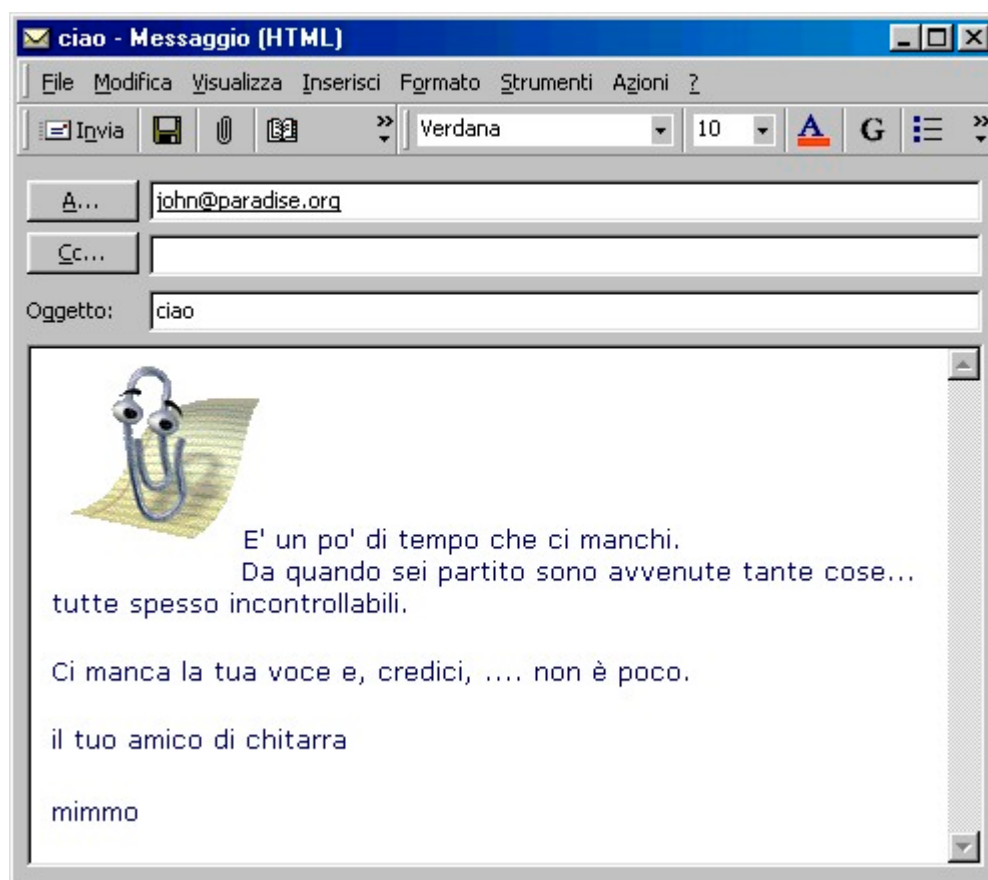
ciao - Messaggio (HTML)

File Modifica Visualizza Inserisci Formato Strumenti Azioni ?

Invia Verdana 10 A G

A... john@paradise.org

Cc...

Oggetto: ciao

E' un po' di tempo che ci manchi.
Da quando sei partito sono avvenute tante cose... tutte spesso incontrollabili.

Ci manca la tua voce e, credici, .... non è poco.

il tuo amico di chitarra

mimmo